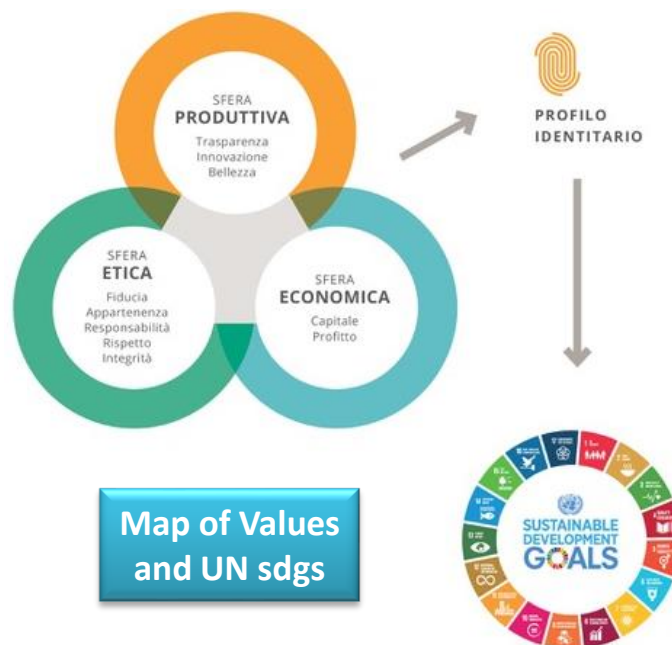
SFERA
PRODUTTIVA
Trasparenza
Innovazione
Bellezza

SFERA
ETICA
Fiducia
Appartenenza
Responsabilità
Rispetto
Integrità

SFERA
ECONOMICA
Capitale
Profitto

PROFILO
IDENTITARIO

Map of Values and UN sdgs

SUSTAINABLE DEVELOPMENT GOALS